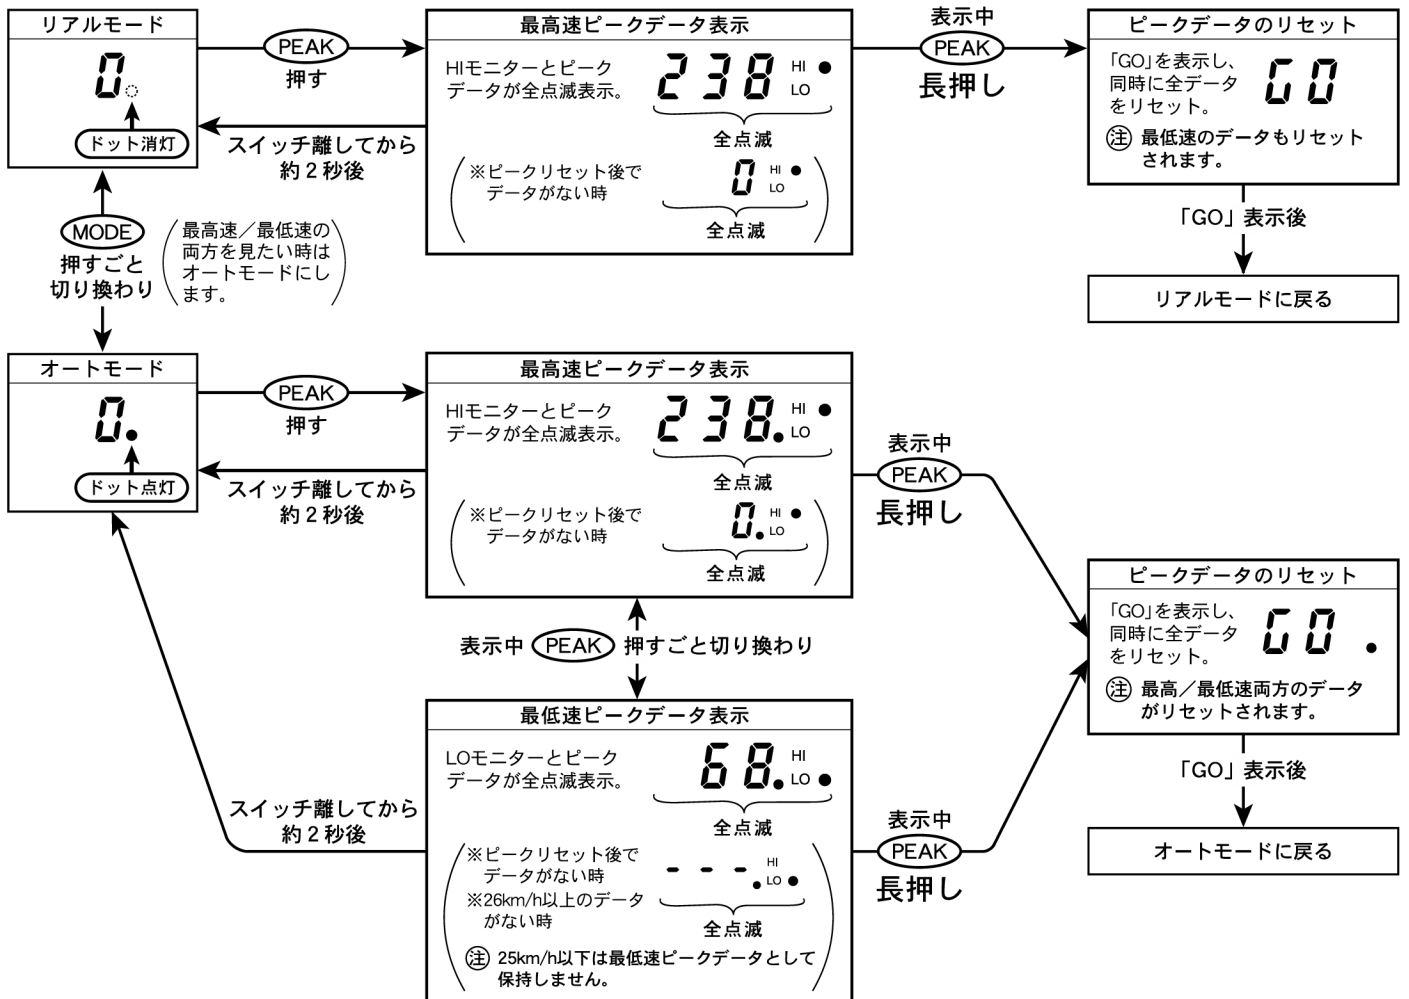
リアルモード

0.

ドット消灯

PEAK
押す

スイッチ離してから
約2秒後

最高速ピークデータ表示

HIモニターとピーク
データが全点滅表示。

238 HI LO

全点滅

※ピークリセット後で
データがない時

0 HI LO

全点滅

表示中
PEAK
長押し

ピークデータのリセット

「GO」を表示し、
同時に全データ
をリセット。

GO

注 最低速のデータもリセット
されます。

「GO」表示後

リアルモードに戻る

MODE
押すごと
切り換わり

最高速／最低速の
両方を見たい時は
オートモードにし
ます。

オートモード

0.

ドット点灯

PEAK
押す

スイッチ離してから
約2秒後

最高速ピークデータ表示

HIモニターとピーク
データが全点滅表示。

238. HI LO

全点滅

※ピークリセット後で
データがない時

0. HI LO

全点滅

表示中
PEAK
長押し

ピークデータのリセット

「GO」を表示し、
同時に全データ
をリセット。

GO .

注 最高／最低速両方のデータ
がリセットされます。

「GO」表示後

オートモードに戻る

表示中 PEAK 押すごと切り換わり

最低速ピークデータ表示

LOモニターとピーク
データが全点滅表示。

68. HI LO

全点滅

スイッチ離してから
約2秒後

※ピークリセット後で
データがない時
※26km/h以上のデータ
がない時

- - -. HI LO

全点滅

注 25km/h以下は最低速ピークデータとして
保持しません。

表示中
PEAK
長押し